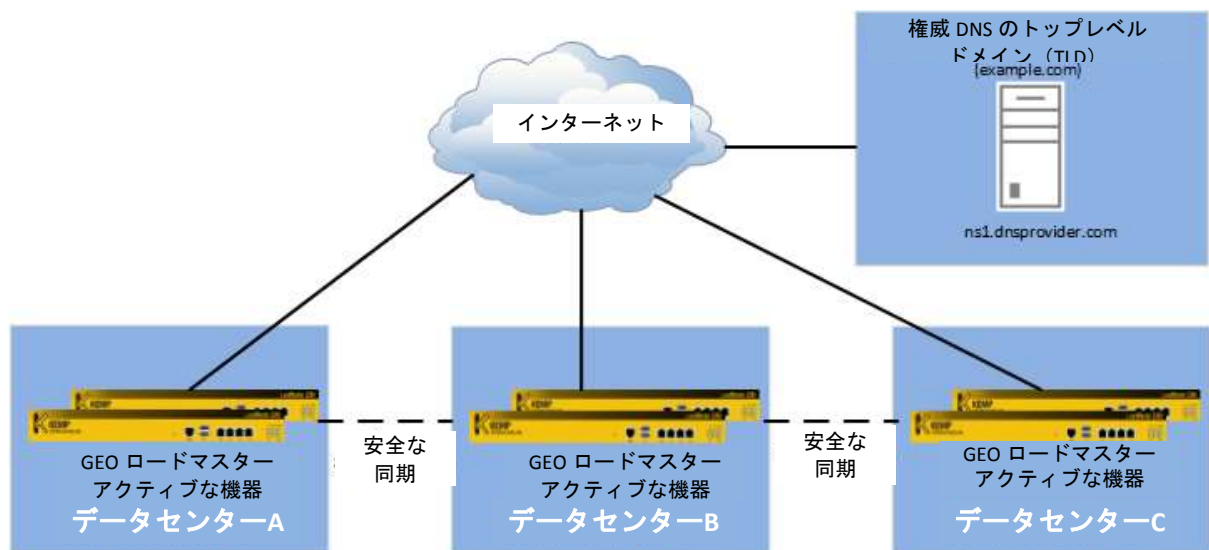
権威 DNS のトップレベルドメイン（TLD）
(example.com)

ns1.dnsprovider.com

インターネット

GEO ロードマスター
アクティブな機器
データセンターA

安全な
同期

GEO ロードマスター
アクティブな機器
データセンターB

安全な
同期

GEO ロードマスター
アクティブな機器
データセンターC